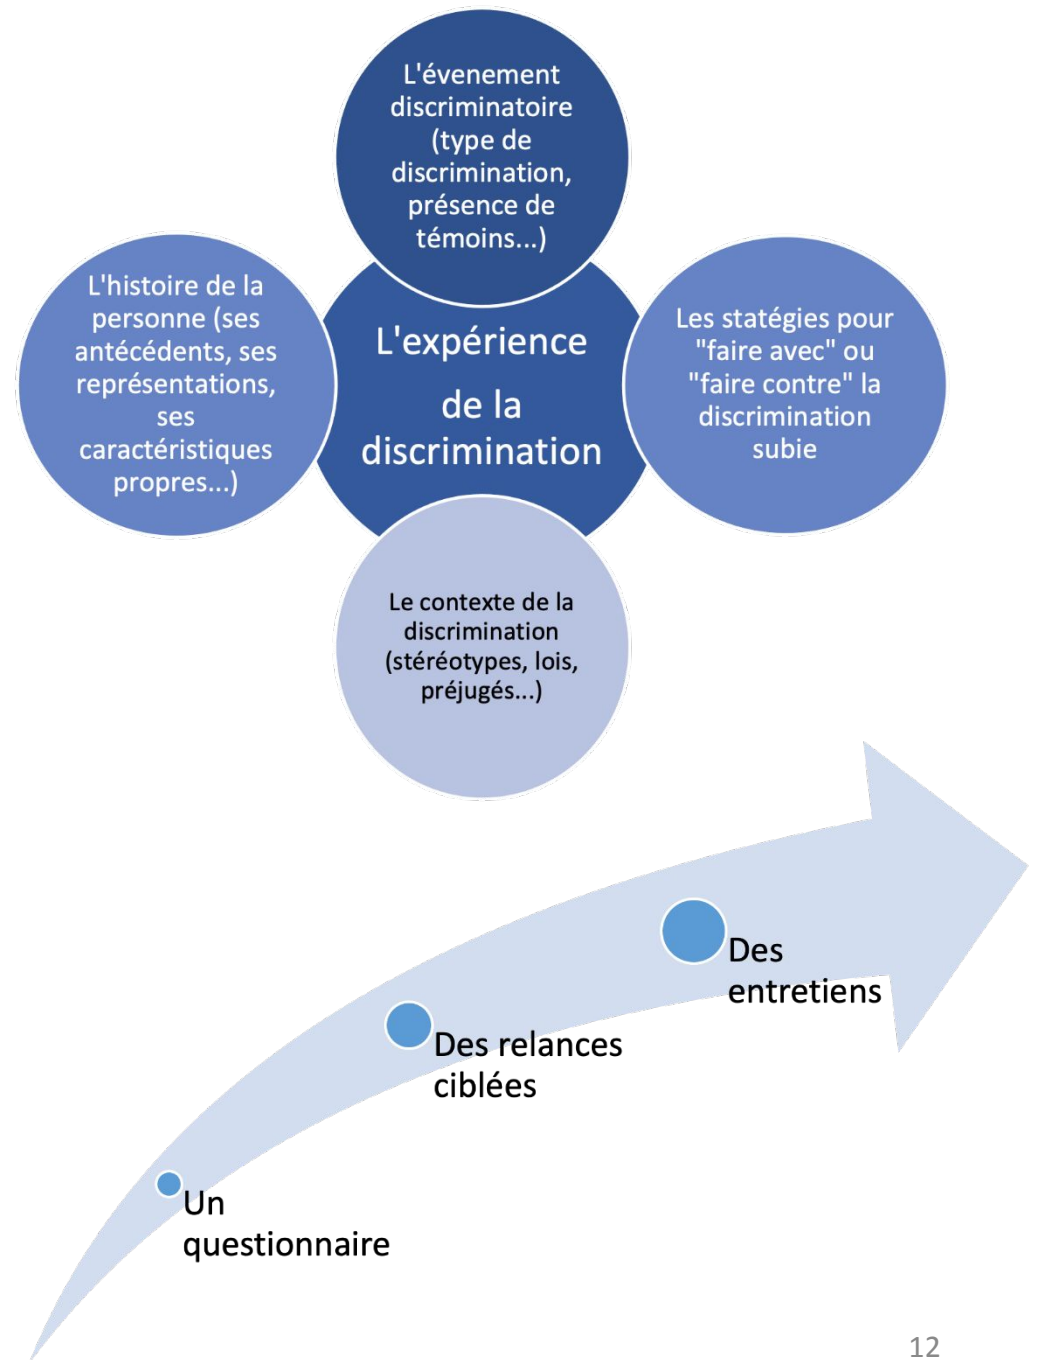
L'évenement discriminatoire (type de discrimination, présence de témoins...)

L'histoire de la personne (ses antécédents, ses représentations, ses caractéristiques propres...)

L'expérience de la discrimination

Les statégies pour "faire avec" ou "faire contre" la discrimination subie

Le contexte de la discrimination (stéréotypes, lois, préjugés...)

Un questionnaire

Des relances ciblées

Des entretiens

12